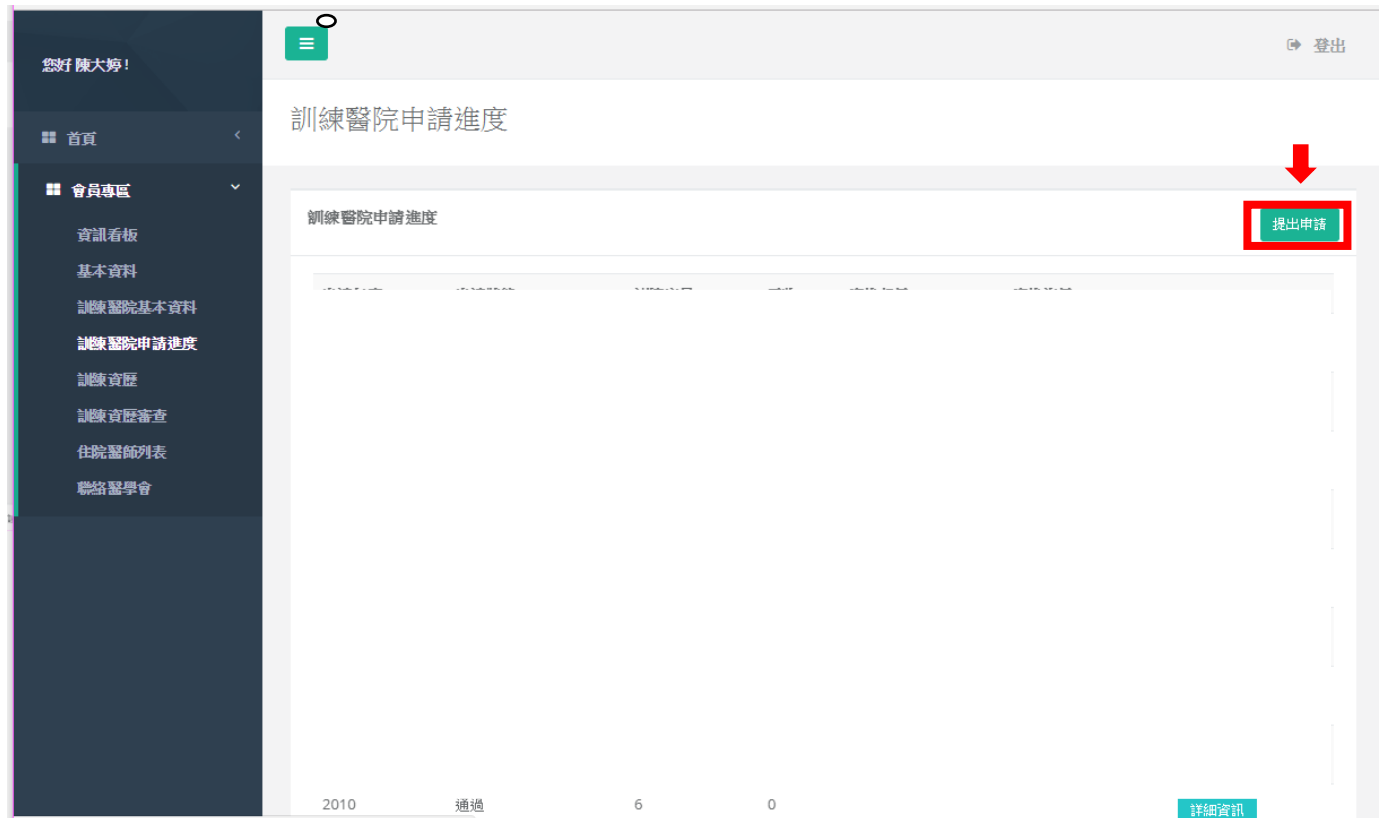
您好 陳大婷！

首頁

會員專區

資訊看板

基本資料

訓練醫院基本資料

訓練醫院申請進度

訓練資歷

訓練資歷審查

住院醫師列表

聯絡醫學會

登出

訓練醫院申請進度

訓練醫院申請進度

提出申請

| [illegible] | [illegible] | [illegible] | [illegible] | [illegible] | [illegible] | |
|---|---|---|---|---|---|---|
| 2010 | 通過 | 6 | 0 | | | 詳細資訊 |